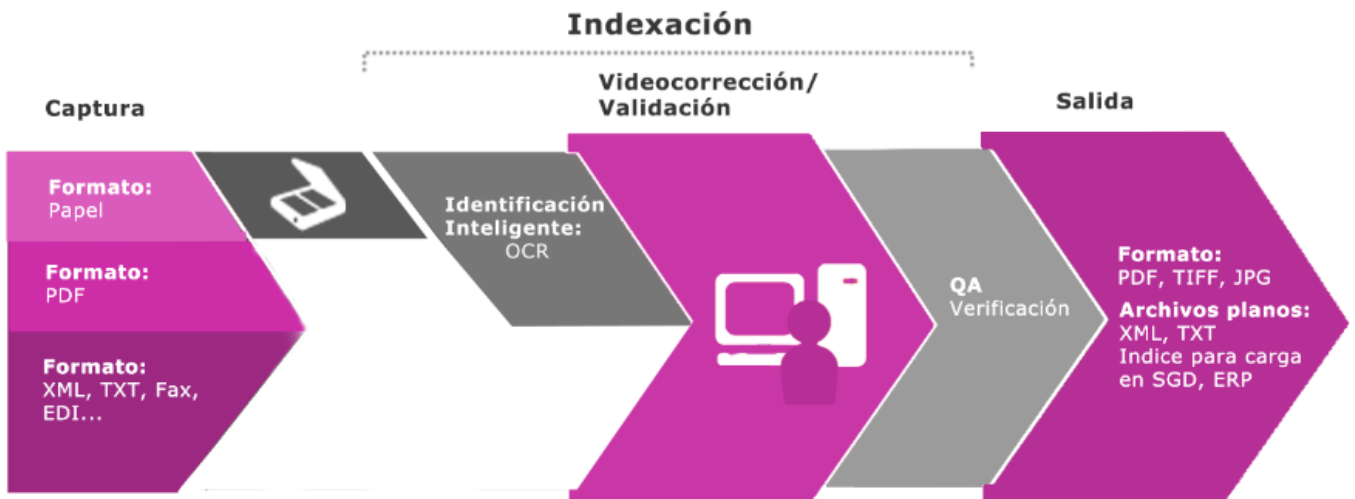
Indexación

Captura

Formato:
Papel

Formato:
PDF

Formato:
XML, TXT, Fax, EDI...

Identificación Inteligente:
OCR

Videocorrección/
Validación

QA
Verificación

Salida

Formato:
PDF, TIFF, JPG
Archivos planos:
XML, TXT
Indice para carga en SGD, ERP